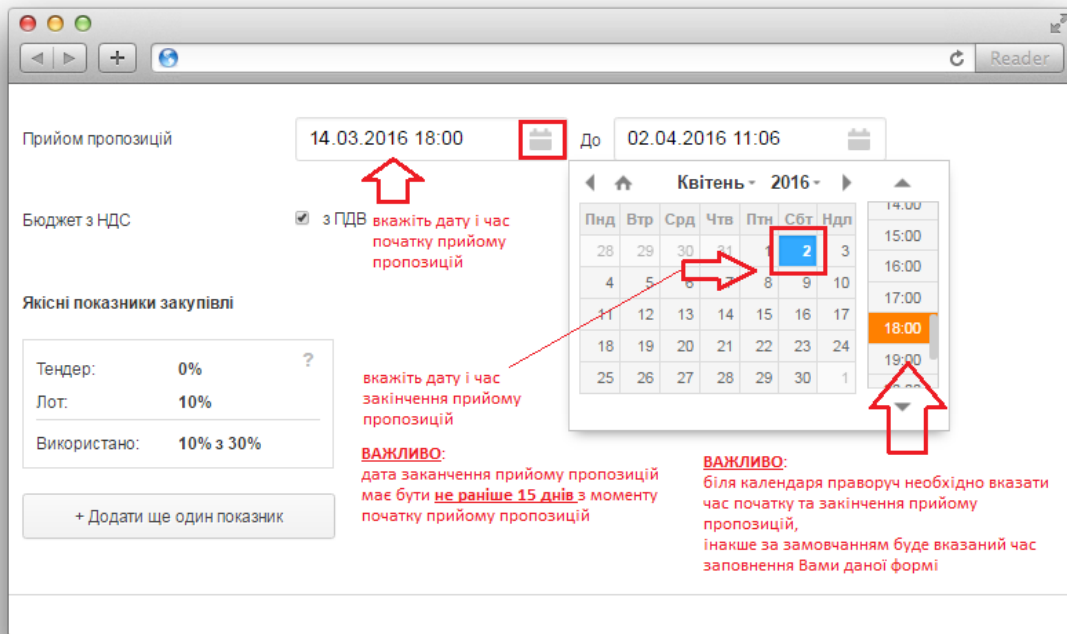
Reader

Прийом пропозицій

14.03.2016 18:00

До

02.04.2016 11:06

вкажіть дату і час початку прийому пропозицій

Бюджет з НДС

з ПДВ

Квітень 2016

| Пнд | Втр | Срд | Чтв | Птн | Сбт | Ндл |
|---|---|---|---|---|---|---|
| 28 | 29 | 30 | 31 | 1 | 2 | 3 |
| 4 | 5 | 6 | 7 | 8 | 9 | 10 |
| 11 | 12 | 13 | 14 | 15 | 16 | 17 |
| 18 | 19 | 20 | 21 | 22 | 23 | 24 |
| 25 | 26 | 27 | 28 | 29 | 30 | 1 |

14:00
15:00
16:00
17:00
18:00
19:00

Якісні показники закупівлі

Тендер: 0%
Лот: 10%
Використано: 10% з 30%

?

вкажіть дату і час закінчення прийому пропозицій

ВАЖЛИВО:
дата заканчення прийому пропозицій має бути не раніше 15 днів з моменту початку прийому пропозицій

+ Додати ще один показник

ВАЖЛИВО:
біля календаря праворуч необхідно вказати час початку та закінчення прийому пропозицій,
інакше за замовчанням буде вказаний час заповнення Вами даної формі